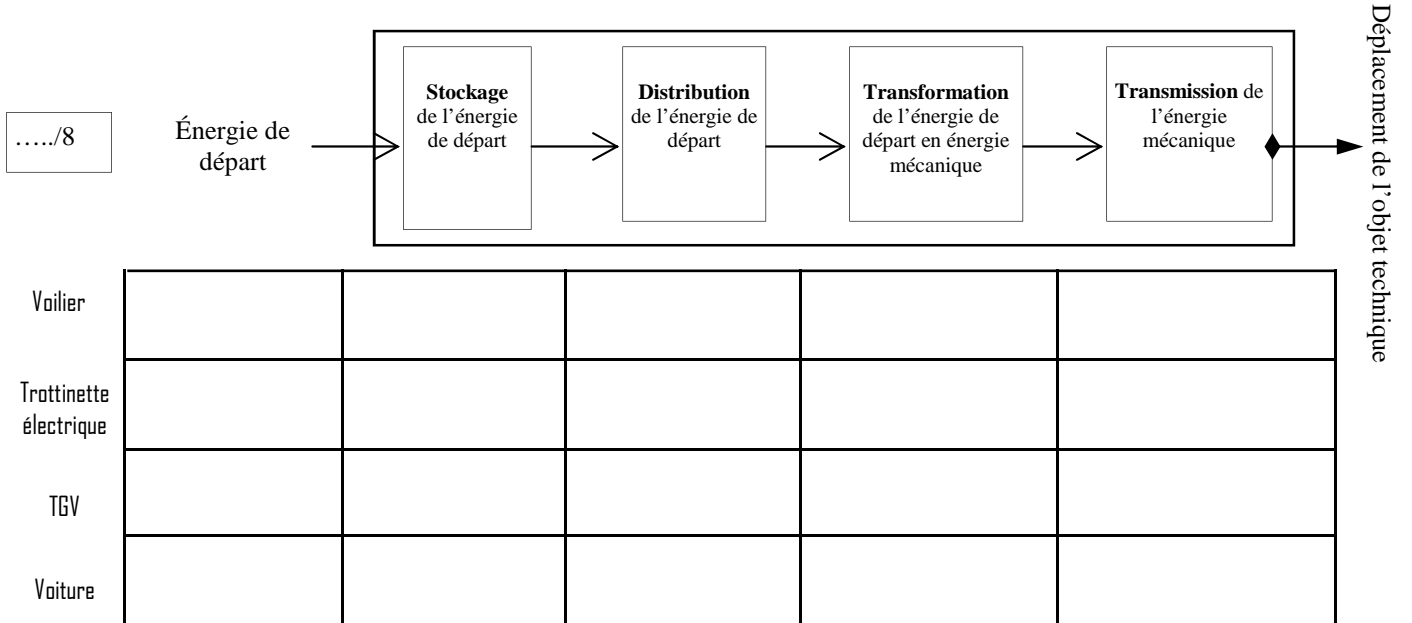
…../8

Énergie de départ

**Stockage** de l'énergie de départ

**Distribution** de l'énergie de départ

**Transformation** de l'énergie de départ en énergie mécanique

**Transmission** de l'énergie mécanique

Déplacement de l'objet technique

| | | | | |
|---|---|---|---|---|
| Voilier | | | | |
| Trottinette électrique | | | | |
| TGV | | | | |
| Voiture | | | | |